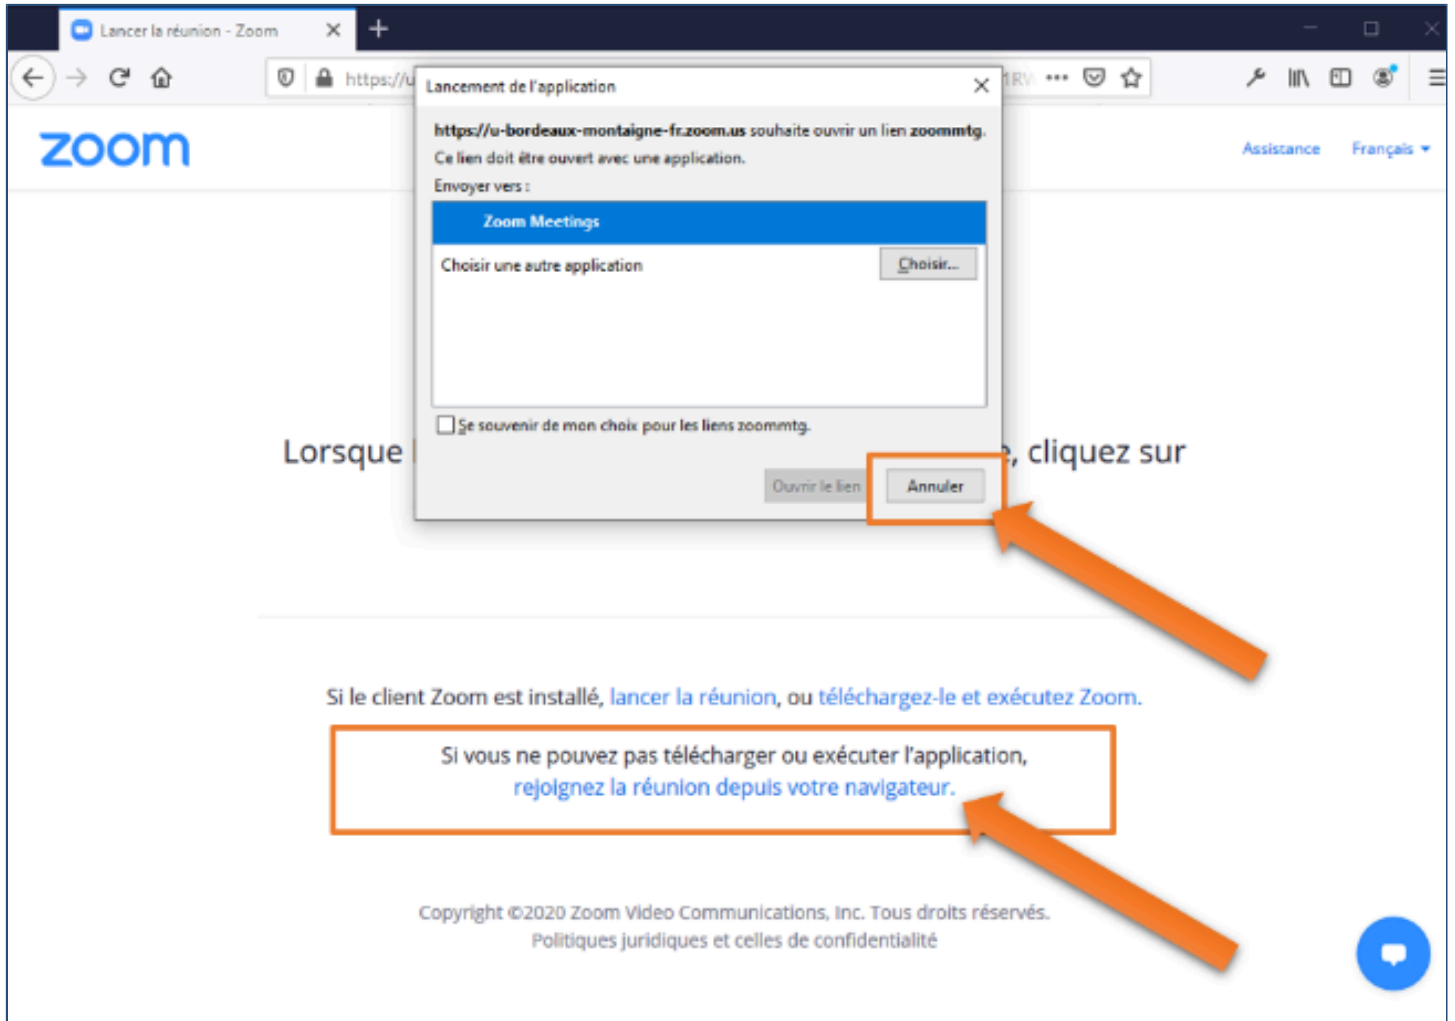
Lancer la réunion - Zoom

https://u

1RV

zoom

Assistance Français

Lancement de l'application

https://u-bordeaux-montaigne-fr.zoom.us souhaite ouvrir un lien zoommtg.
Ce lien doit être ouvert avec une application.

Envoyer vers :

Zoom Meetings

Choisir une autre application

Choisir...

Se souvenir de mon choix pour les liens zoommtg.

Ouvrir le lien

Annuler

Lorsque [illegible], cliquez sur

Si le client Zoom est installé, lancer la réunion, ou téléchargez-le et exécutez Zoom.

Si vous ne pouvez pas télécharger ou exécuter l'application, rejoignez la réunion depuis votre navigateur.

Copyright ©2020 Zoom Video Communications, Inc. Tous droits réservés.
Politiques juridiques et celles de confidentialité